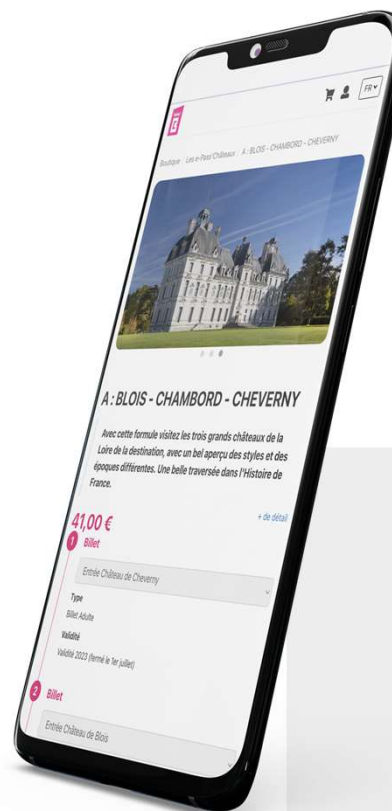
FR

Boutique · Les e-Pass Châteaux · A : BLOIS - CHAMBORD - CHEVERNY

A : BLOIS - CHAMBORD - CHEVERNY

Avec cette formule visitez les trois grands châteaux de la Loire de la destination, avec un bel aperçu des styles et des époques différentes. Une belle traversée dans l'Histoire de France.

+ de détail

41,00 €

1 Billet

Entrée Château de Cheverny

Type
Billet Adulte

Validité
Validité 2023 (fermé le 1er juillet)

2 Billet

Entrée Château de Blois